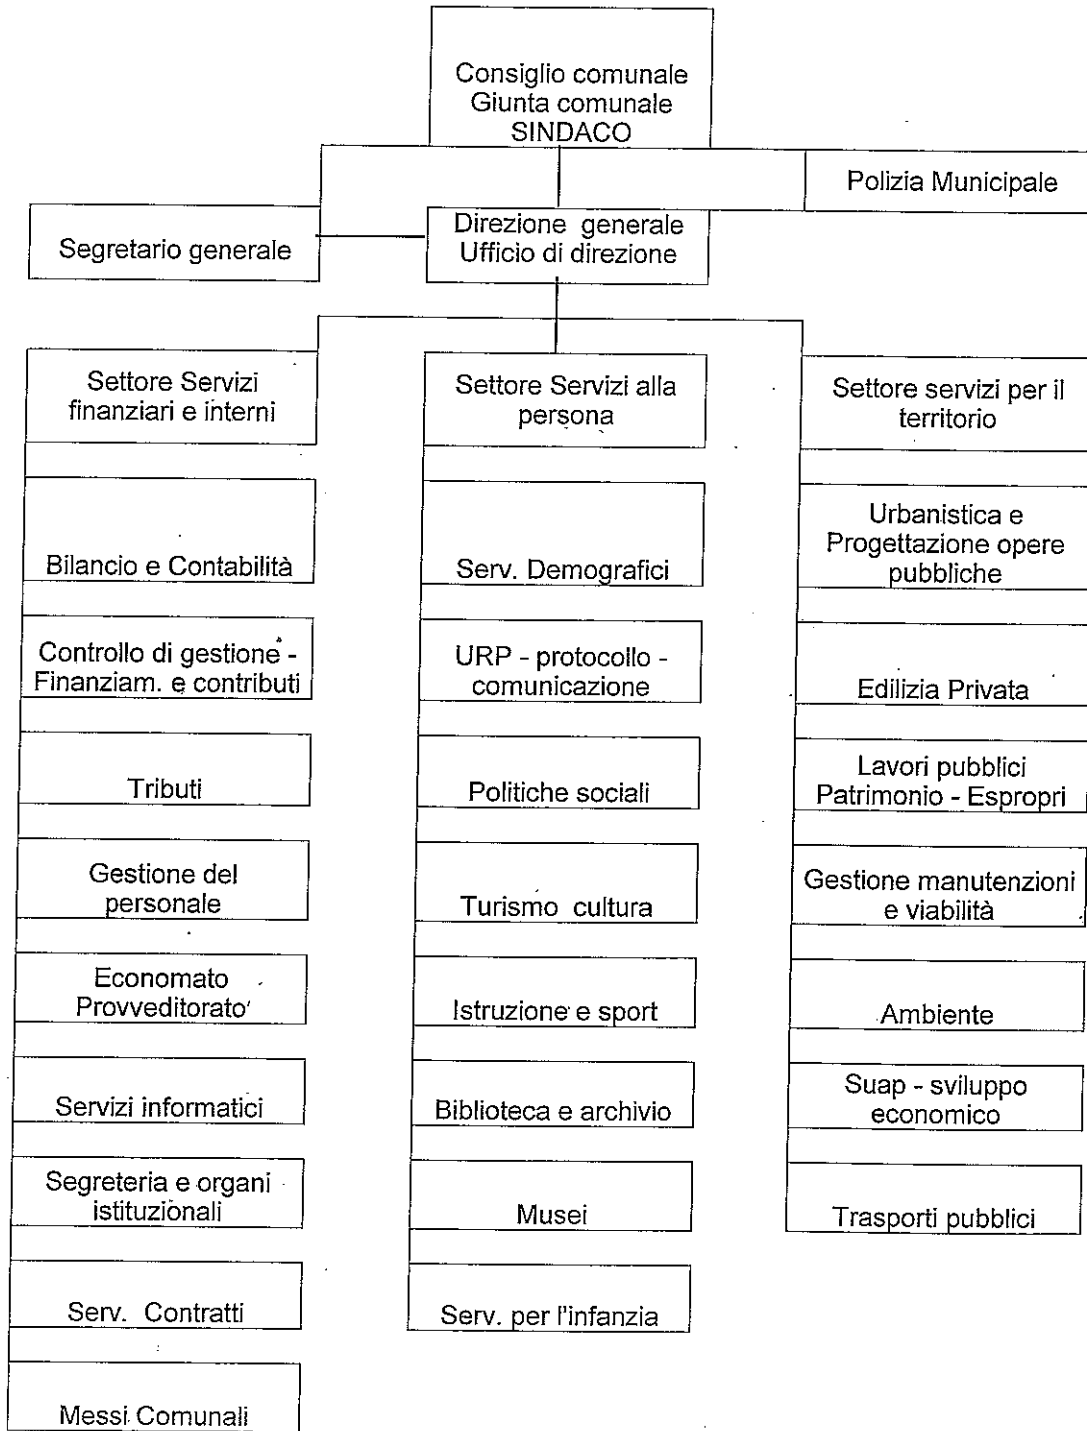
Consiglio comunale
Giunta comunale
SINDACO

Polizia Municipale

Segretario generale

Direzione generale
Ufficio di direzione

Settore Servizi finanziari e interni

Bilancio e Contabilità

Controllo di gestione - Finanziam. e contributi

Tributi

Gestione del personale

Economato Provveditorato

Servizi informatici

Segreteria e organi istituzionali

Serv. Contratti

Messi Comunali

Settore Servizi alla persona

Serv. Demografici

URP - protocollo - comunicazione

Politiche sociali

Turismo cultura

Istruzione e sport

Biblioteca e archivio

Musei

Serv. per l'infanzia

Settore servizi per il territorio

Urbanistica e Progettazione opere pubbliche

Edilizia Privata

Lavori pubblici Patrimonio - Espropri

Gestione manutenzioni e viabilità

Ambiente

Suap - sviluppo economico

Trasporti pubblici